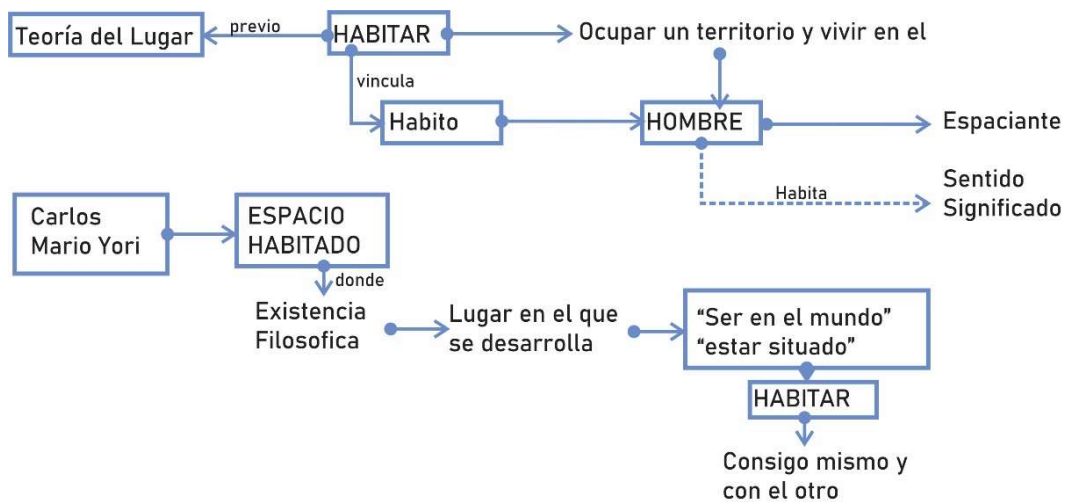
Teoría del Lugar

previo

HABITAR

Ocupar un territorio y vivir en el

vincula

Habito

HOMBRE

Espaciante

Habita

Sentido
Significado

Carlos Mario Yori

ESPACIO HABITADO

donde

Existencia Filosofica

Lugar en el que se desarrolla

"Ser en el mundo"
"estar situado"

HABITAR

Consigo mismo y con el otro